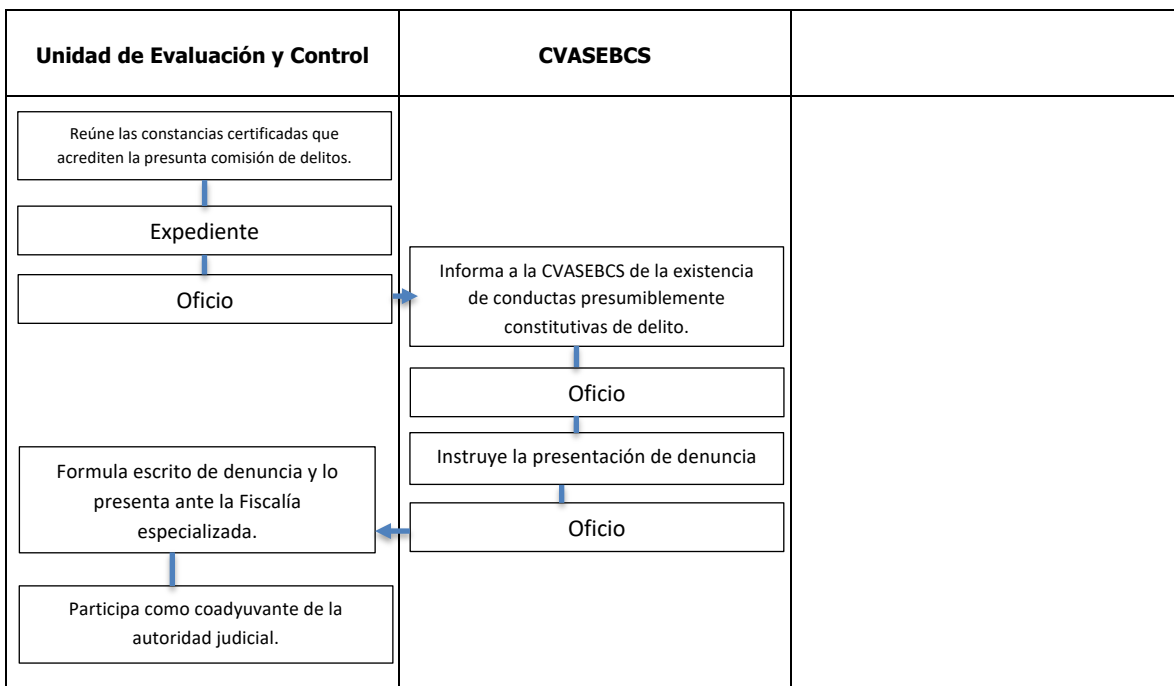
| Unidad de Evaluación y Control | CVASEBCS | |
|---|---|---|

Reúne las constancias certificadas que acrediten la presunta comisión de delitos.

Expediente

Oficio

Informa a la CVASEBCS de la existencia de conductas presumiblemente constitutivas de delito.

Oficio

Instruye la presentación de denuncia

Oficio

Formula escrito de denuncia y lo presenta ante la Fiscalía especializada.

Participa como coadyuvante de la autoridad judicial.